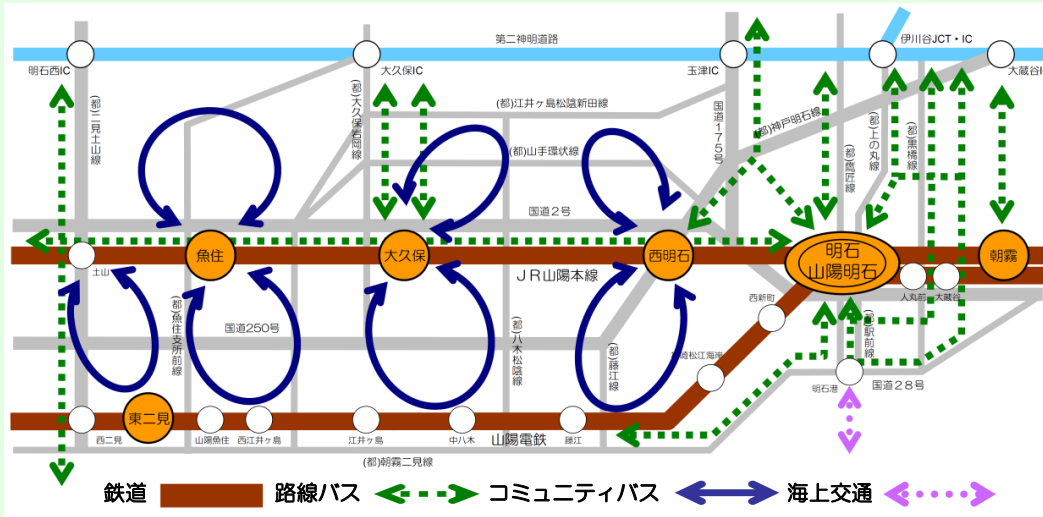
第二神明道路

明石西IC

大久保IC

玉津IC

伊川谷JCT・IC

大蔵谷IC

(都)二見土山線

(都)大久保岩岡線

(都)江井ヶ島松陰新田線

(都)山手環状線

国道175号

(都)神戸明石線

(都)上の丸線

(都)鷹匠線

(都)重橋線

国道2号

魚住

大久保

西明石

明石
山陽明石

朝霧

土山

JR山陽本線

人丸前

大蔵谷

西新町

(都)魚住支所前線

国道250号

(都)八木松陰線

(都)藤江線

林崎松江海岸

(都)駅前線

明石港

国道28号

東二見

西二見

山陽魚住

西江井ヶ島

江井ヶ島

中八木

山陽電鉄

藤江

(都)朝霧二見線

鉄道

路線バス

コミュニティバス

海上交通